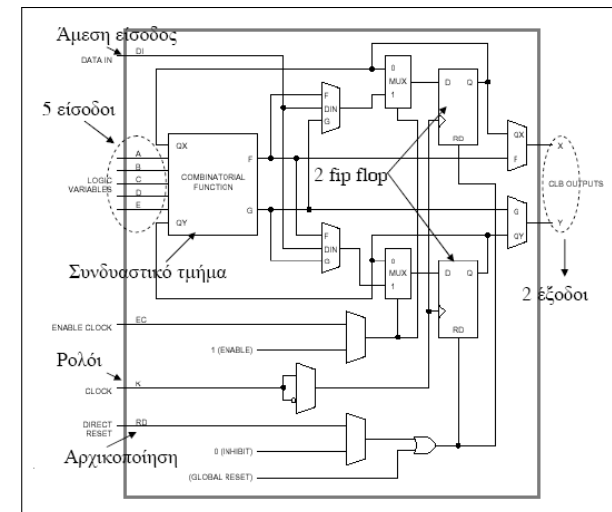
Άμεση είσοδος
DATA IN
DI
5 είσοδοι
A
B
C
D
E
LOGIC VARIABLES
QX
QY
COMBINATORIAL FUNCTION
F
G
F
DIN
G
0
MUX
1
D
Q
RD
2 fip flop
QX
F
X
CLB OUTPUTS
G
QY
Y
F
DIN
G
0
MUX
1
D
Q
RD
Συνδυαστικό τμήμα
2 έξοδοι
ENABLE CLOCK
EC
1 (ENABLE)
Ρολόι
CLOCK
K
DIRECT RESET
RD
0 (INHIBIT)
(GLOBAL RESET)
Αρχικοποίηση